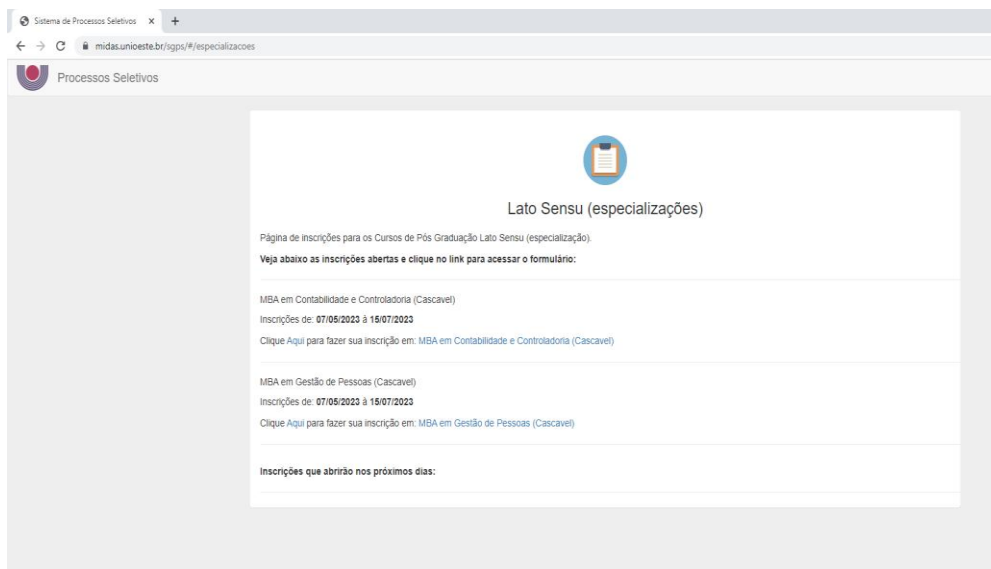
Sistema de Processos Seletivos ×
midas.unioeste.br/sgps/#/especializacoes

Processos Seletivos

Lato Sensu (especializações)

Página de inscrições para os Cursos de Pós Graduação Lato Sensu (especialização).

**Veja abaixo as inscrições abertas e clique no link para acessar o formulário:**

MBA em Contabilidade e Controladoria (Cascavel)

Inscrições de: **07/05/2023 à 15/07/2023**

Clique Aqui para fazer sua inscrição em: MBA em Contabilidade e Controladoria (Cascavel)

MBA em Gestão de Pessoas (Cascavel)

Inscrições de: **07/05/2023 à 15/07/2023**

Clique Aqui para fazer sua inscrição em: MBA em Gestão de Pessoas (Cascavel)

**Inscrições que abrirão nos próximos dias:**